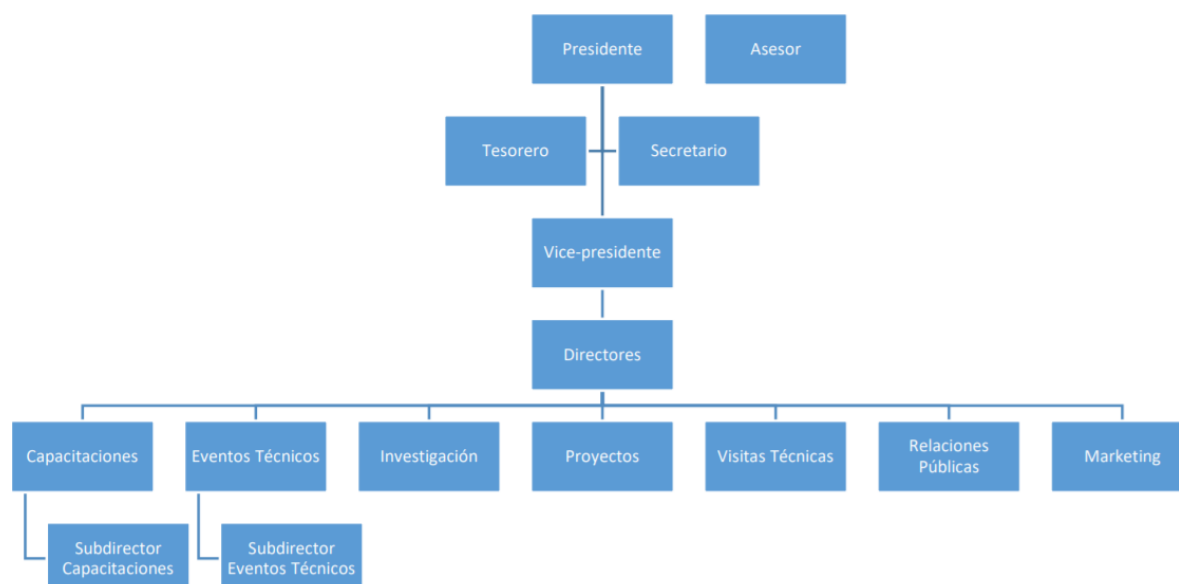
Presidente

Asesor

Tesorero

Secretario

Vice-presidente

Directores

Capacitaciones

Eventos Técnicos

Investigación

Proyectos

Visitas Técnicas

Relaciones Públicas

Marketing

Subdirector Capacitaciones

Subdirector Eventos Técnicos